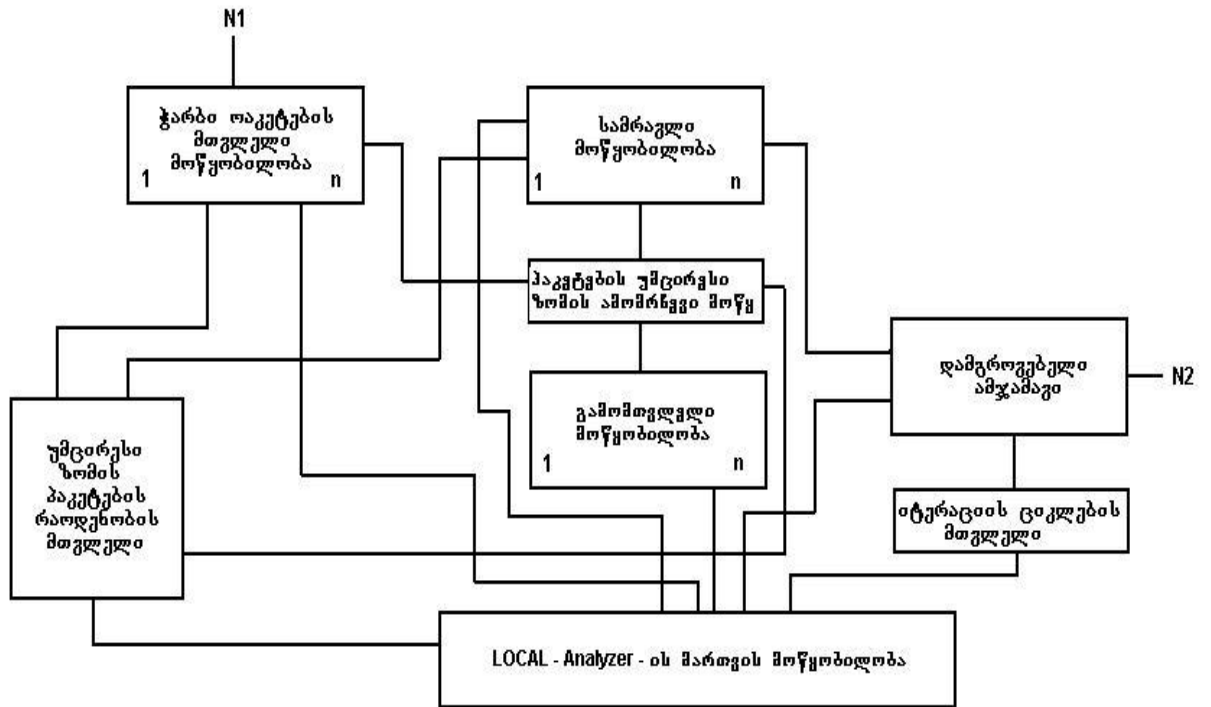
N1

ჭარბი ოაკეტების მთვლელი მოწყობილობა
1 n

სამრავლი მოწყობილობა
1 n

პაკეტების უმცირესი ზომის ამომრჩევი მოწყ

დამგროვებელი ამჯამავი

N2

გამომთვლელი მოწყობილობა
1 n

უმცირესი ზომის პაკეტების რაოდენობის მთვლელი

იტერაციის ციკლების მთვლელი

LOCAL - Analyzer - ის მართვის მოწყობილობა